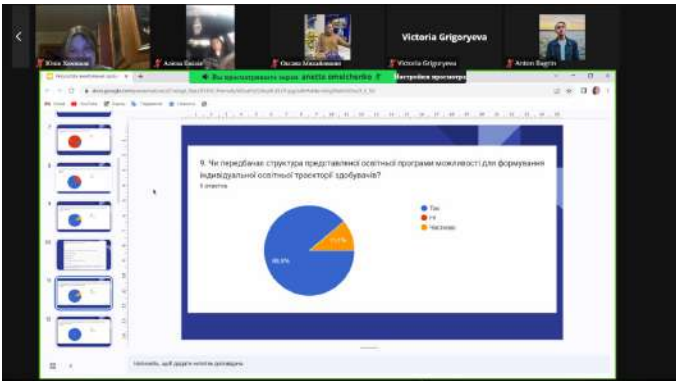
Юлія Хомюк
Алена Басок
Оксана Михайленко
Victoria Grigoryeva
Victoria Grigoryeva
Anton Bagrin
Вы просматриваете экран aneta smolchenko
Настройки просмотра

9. Чи передбачає структура представленої освітньої програми можливості для формування індивідуальної освітньої траєкторії здобувачів?
9 ответов

Так
Ні
Частково

88,9%
11,1%

Нажміть, щоб додати нотатки доповідача